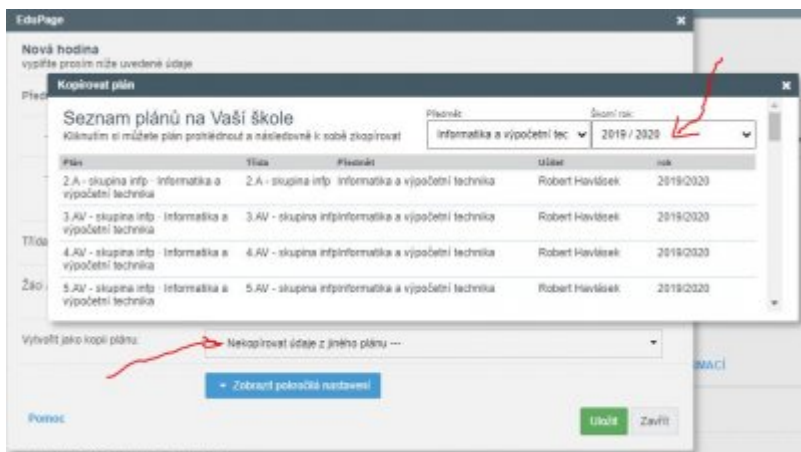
EduPage

Nová hodina
vyplňte prosím níže uvedené údaje

Předi

Třída

Žáci

Kopírovat plán

Seznam plánů na Vaší škole
Kliknutím si můžete plán prohlédnout a následovně k sobě zkopírovat

Předmět:
Informatika a výpočetní tec
Školní rok:
2019 / 2020

| Plán | Třída | Předmět | Učitel | rok |
|---|---|---|---|---|
| 2.A - skupina info - Informatika a výpočetní technika | 2.A - skupina info | Informatika a výpočetní technika | Robert Havlásek | 2019/2020 |
| 3.AV - skupina info - Informatika a výpočetní technika | 3.AV - skupina info | Informatika a výpočetní technika | Robert Havlásek | 2019/2020 |
| 4.AV - skupina info - Informatika a výpočetní technika | 4.AV - skupina info | Informatika a výpočetní technika | Robert Havlásek | 2019/2020 |
| 5.AV - skupina info - Informatika a výpočetní technika | 5.AV - skupina info | Informatika a výpočetní technika | Robert Havlásek | 2019/2020 |

Vytvořit jako kopii plánu:
--- Nekopírovat údaje z jiného plánu ---

+ Zobrazit pokročilá nastavení

MACÍ

Pomoc

Uložit
Zavřít